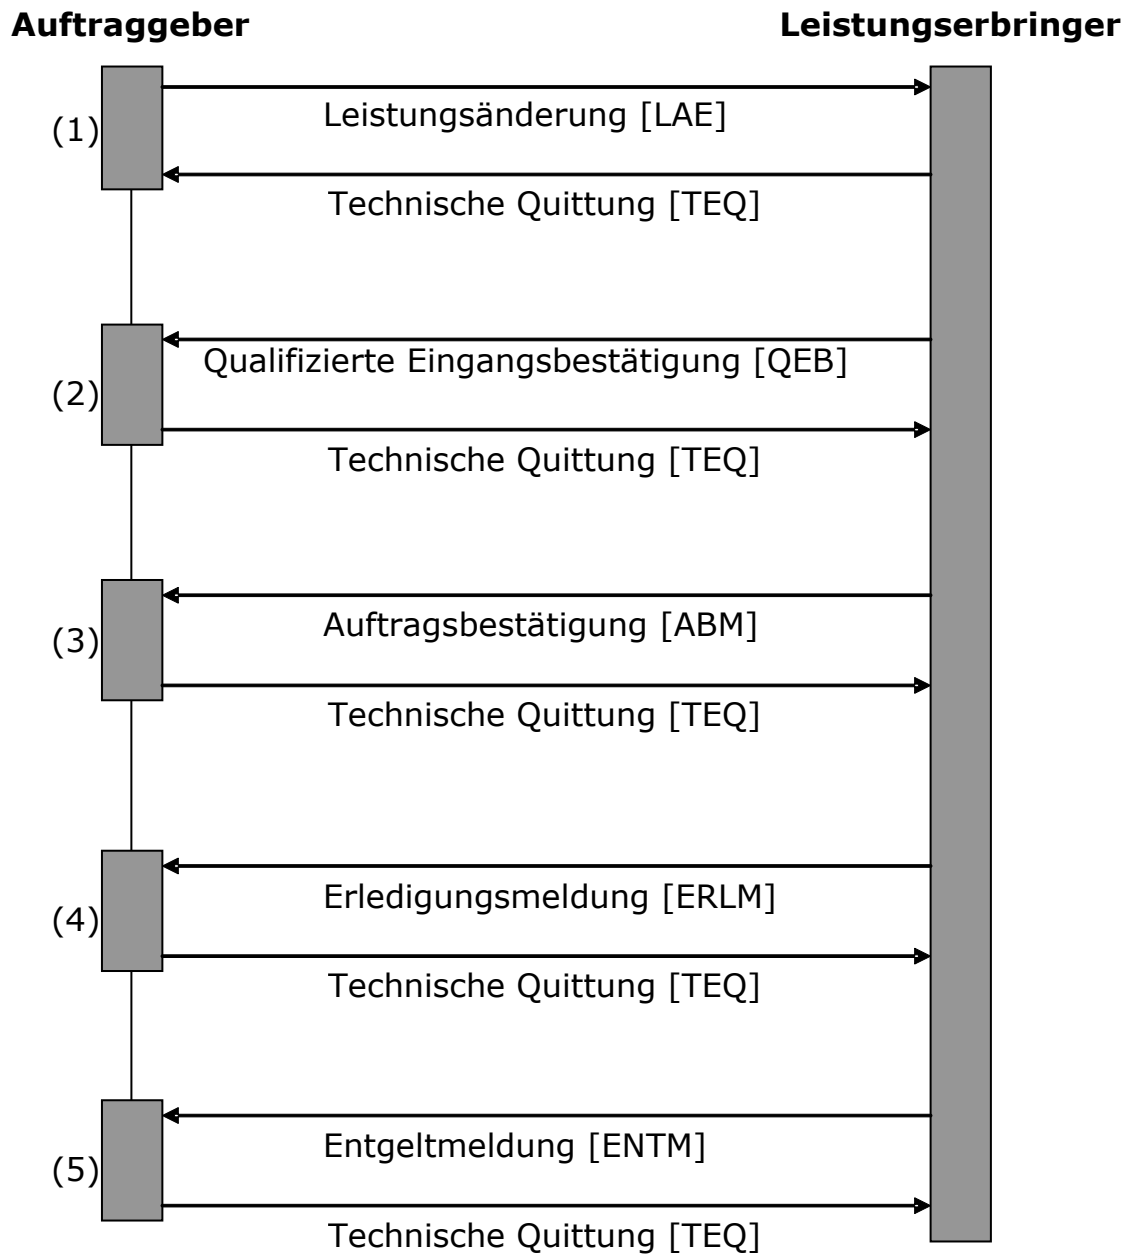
**Auftraggeber** **Leistungserbringer**

(1)
Leistungsänderung [LAE]
Technische Quittung [TEQ]

(2)
Qualifizierte Eingangsbestätigung [QEB]
Technische Quittung [TEQ]

(3)
Auftragsbestätigung [ABM]
Technische Quittung [TEQ]

(4)
Erledigungsmeldung [ERLM]
Technische Quittung [TEQ]

(5)
Entgeltmeldung [ENTM]
Technische Quittung [TEQ]